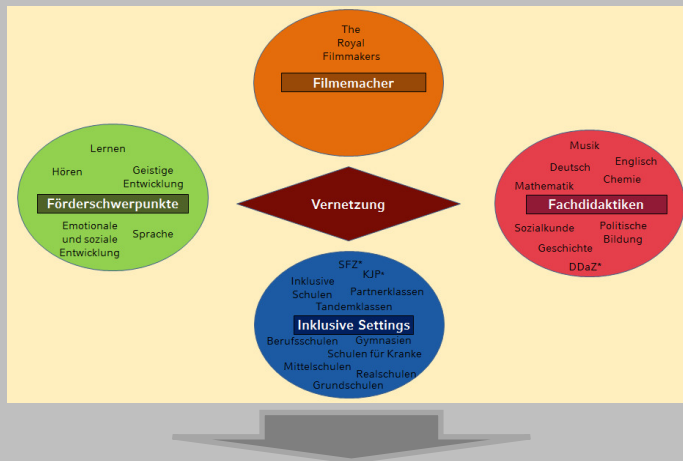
The Royal Filmmakers

Filmemacher

Lernen

Hören

Geistige Entwicklung

Förderschwerpunkte

Emotionale und soziale Entwicklung

Sprache

Vernetzung

Musik

Deutsch

Englisch

Mathematik

Chemie

Fachdidaktiken

Sozialkunde

Politische Bildung

Geschichte

DDaZ*

SFZ*

KJP*

Inklusive Schulen

Partnerklassen

Tandemklassen

Inklusive Settings

Berufsschulen

Gymnasien

Schulen für Kranke

Mittelschulen

Realschulen

Grundschulen